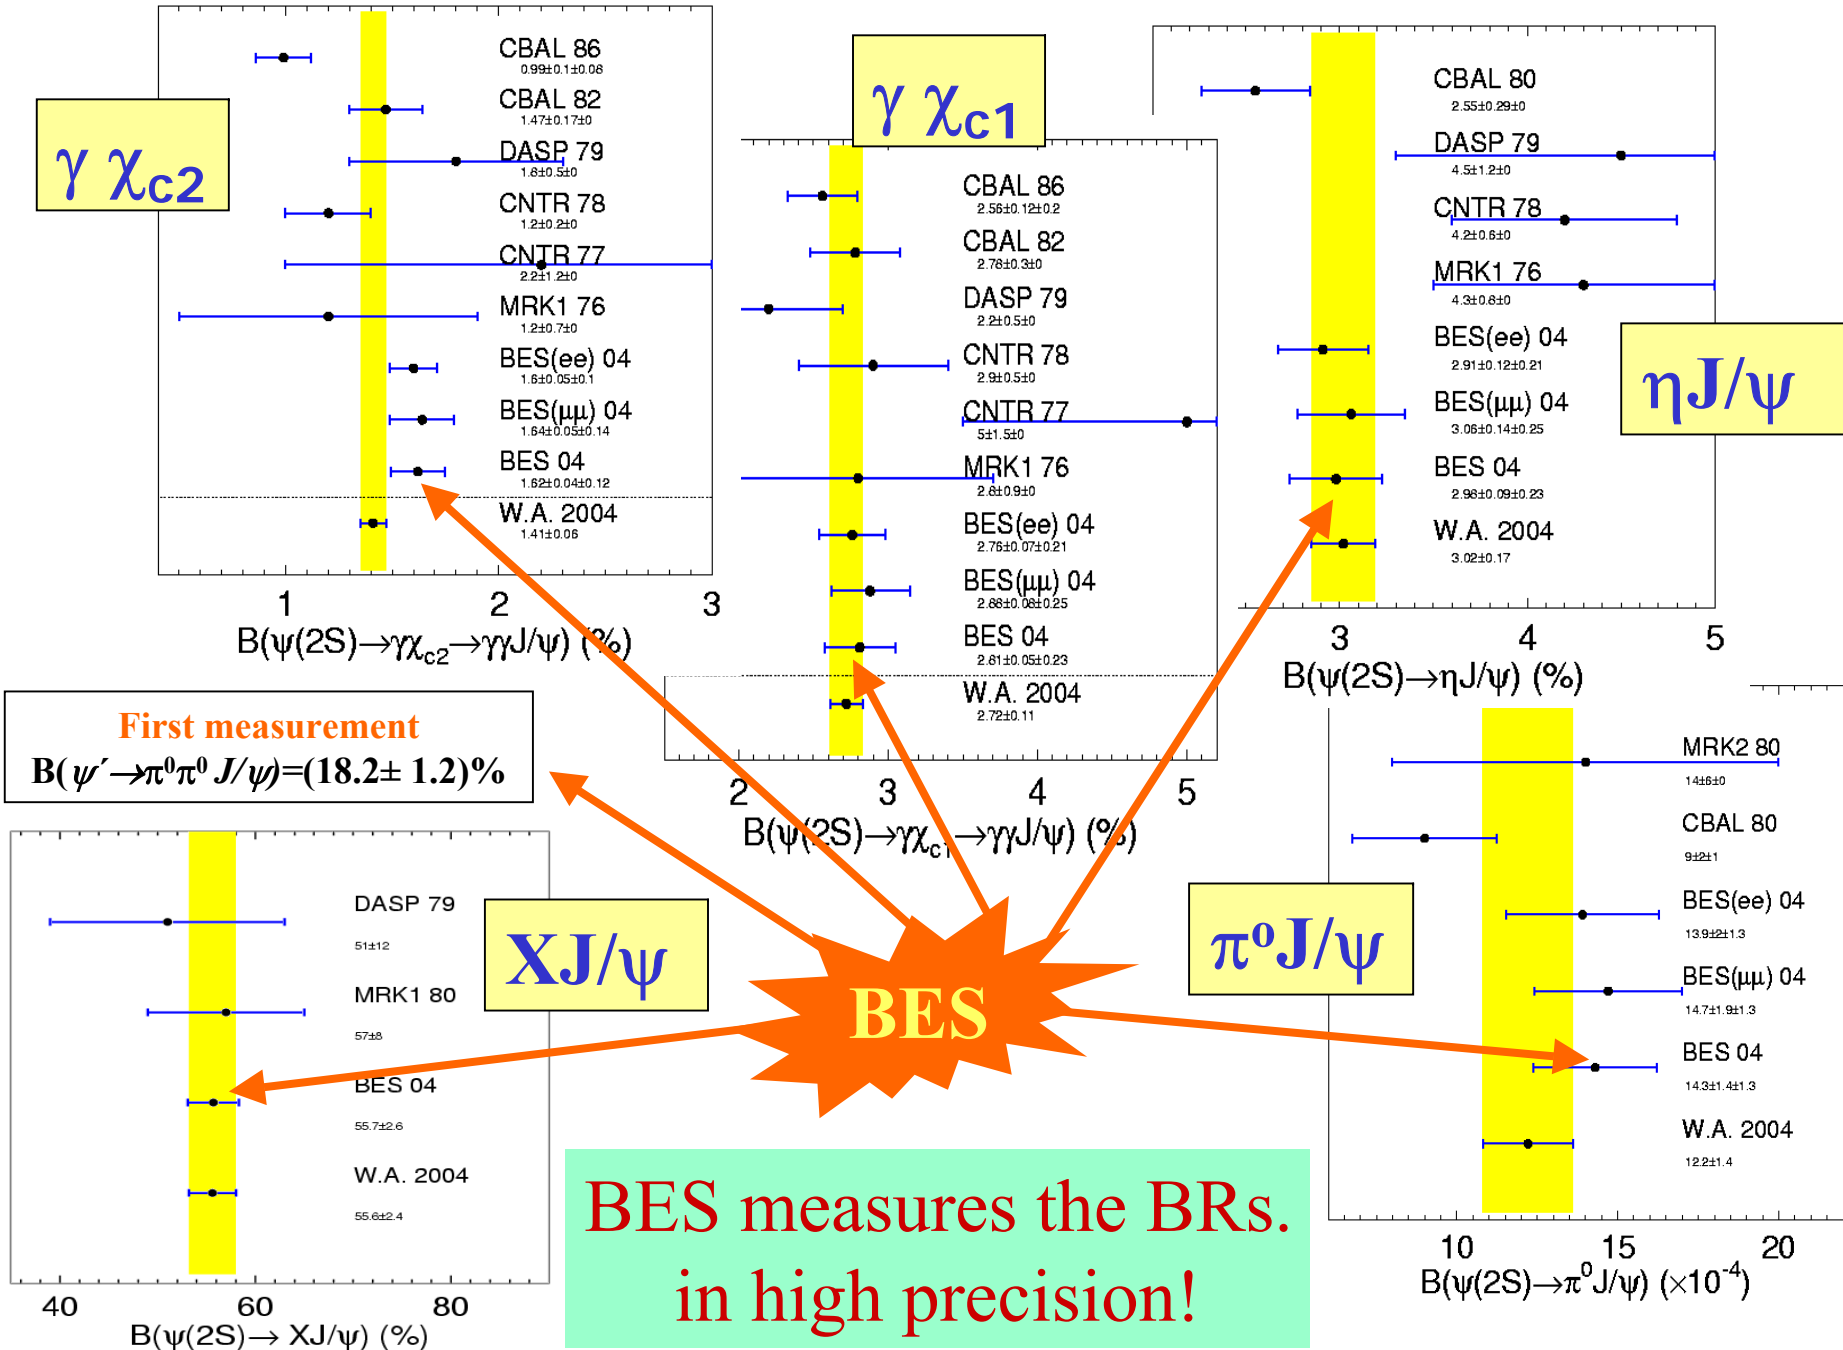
$\gamma\ \chi_{c2}$

CBAL 86
0.99±0.1±0.08
CBAL 82
1.47±0.17±0
DASP 79
1.8±0.5±0
CNTR 78
1.2±0.2±0
CNTR 77
2.2±1.2±0
MRK1 76
1.2±0.7±0
BES(ee) 04
1.6±0.05±0.1
BES(μμ) 04
1.64±0.05±0.14
BES 04
1.62±0.04±0.12
W.A. 2004
1.41±0.06

1 2 3
B(ψ(2S)→γχ$_{c2}$→γγJ/ψ) (%)

$\gamma\ \chi_{c1}$

CBAL 86
2.56±0.12±0.2
CBAL 82
2.78±0.3±0
DASP 79
2.2±0.5±0
CNTR 78
2.9±0.5±0
CNTR 77
5±1.5±0
MRK1 76
2.8±0.9±0
BES(ee) 04
2.76±0.07±0.21
BES(μμ) 04
2.88±0.08±0.25
BES 04
2.81±0.05±0.23
W.A. 2004
2.72±0.11

2 3 4 5
B(ψ(2S)→γχ$_{c1}$→γγJ/ψ) (%)

CBAL 80
2.55±0.29±0
DASP 79
4.5±1.2±0
CNTR 78
4.2±0.6±0
MRK1 76
4.3±0.8±0
BES(ee) 04
2.91±0.12±0.21
BES(μμ) 04
3.06±0.14±0.25
BES 04
2.98±0.09±0.23
W.A. 2004
3.02±0.17

ηJ/ψ

3 4 5
B(ψ(2S)→ηJ/ψ) (%)

First measurement
B(ψ′→π$^0$π$^0$ J/ψ)=(18.2± 1.2)%

DASP 79
51±12
MRK1 80
57±8
BES 04
55.7±2.6
W.A. 2004
55.6±2.4

XJ/ψ

40 60 80
B(ψ(2S)→ XJ/ψ) (%)

BES

MRK2 80
14±6±0
CBAL 80
9±2±1
BES(ee) 04
13.9±2±1.3
BES(μμ) 04
14.7±1.9±1.3
BES 04
14.3±1.4±1.3
W.A. 2004
12.2±1.4

π$^0$J/ψ

10 15 20
B(ψ(2S)→π$^0$J/ψ) (×10$^{-4}$)

BES measures the BRs.
in high precision!